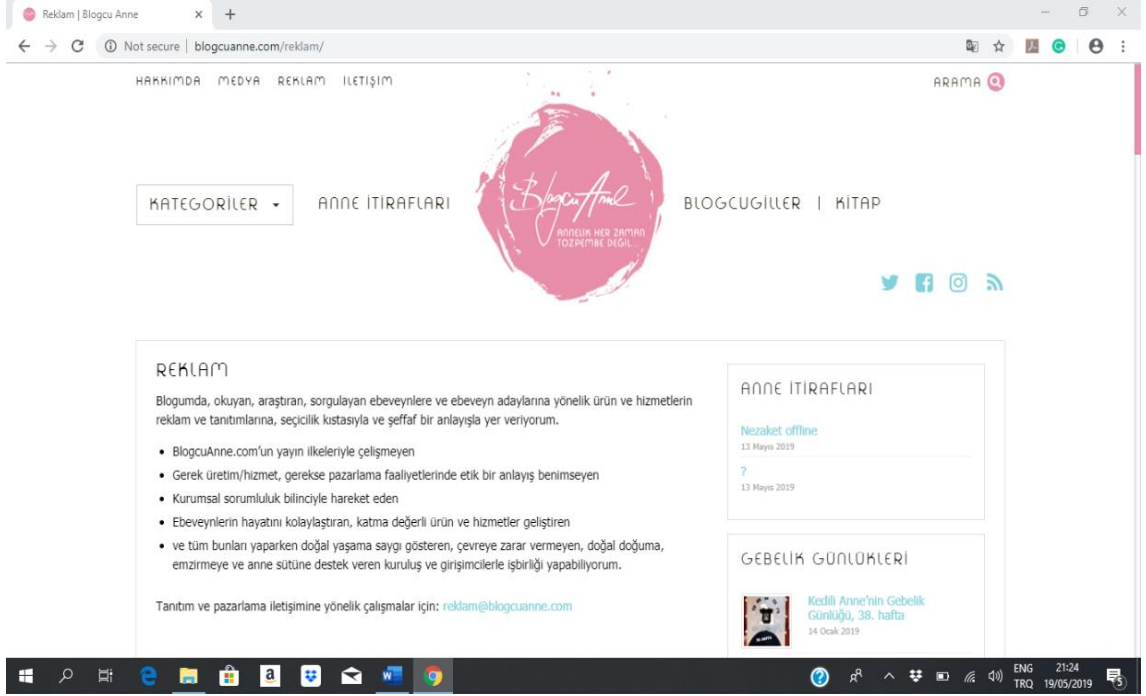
Reklam | Blogcu Anne × +

Not secure | blogcuanne.com/reklam/

HAKKIMDA MEDYA REKLAM İLETİŞİM

ARAMA

KATEGORİLER

ANNE İTİRAFLARI

BlogcuAnne
ANNELİK HER ZAMAN TOZPEMBE DEĞİL...

BLOGCUGİLLER | KİTAP

REKLAM

Blogumda, okuyan, araştıran, sorgulayan ebeveynlere ve ebeveyn adaylarına yönelik ürün ve hizmetlerin reklam ve tanıtımlarına, seçicilik kıstasıyla ve şeffaf bir anlayışla yer veriyorum.

- BlogcuAnne.com'un yayın ilkeleriyle çelişmeyen
- Gerek üretim/hizmet, gerekse pazarlama faaliyetlerinde etik bir anlayış benimseyen
- Kurumsal sorumluluk bilinciyle hareket eden
- Ebeveynlerin hayatını kolaylaştıran, katma değerli ürün ve hizmetler geliştiren
- ve tüm bunları yaparken doğal yaşama saygı gösteren, çevreye zarar vermeyen, doğal doğuma, emzirmeye ve anne sütüne destek veren kuruluş ve girişimcilerle işbirliği yapabiliyorum.

Tanıtım ve pazarlama iletişimine yönelik çalışmalar için: reklam@blogcuanne.com

ANNE İTİRAFLARI

Nezaket offline
13 Mayıs 2019

?
13 Mayıs 2019

GEBELİK GÜNLÜKLERİ

Kedili Anne'nin Gebelik Günlüğü, 38. hafta
14 Ocak 2019

ENG TRQ 21:24 19/05/2019